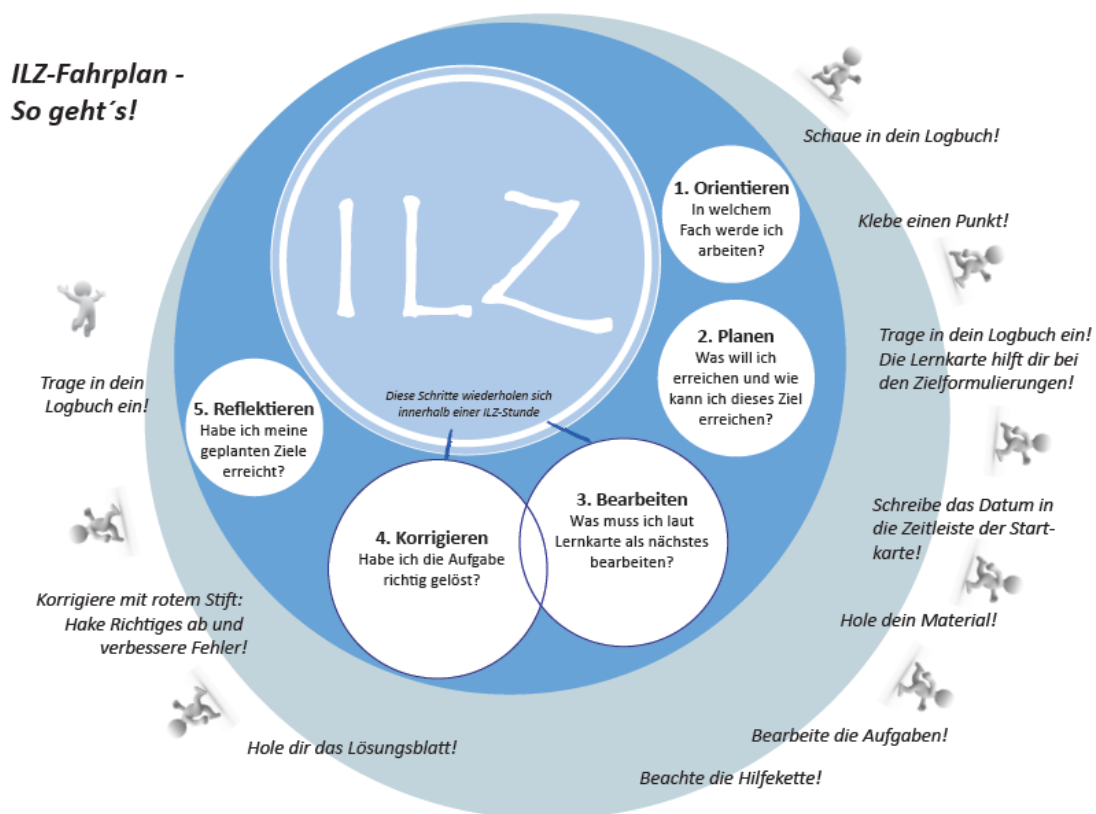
ILZ-Fahrplan - So geht´s!

ILZ

Diese Schritte wiederholen sich innerhalb einer ILZ-Stunde

1. Orientieren
In welchem Fach werde ich arbeiten?

2. Planen
Was will ich erreichen und wie kann ich dieses Ziel erreichen?

3. Bearbeiten
Was muss ich laut Lernkarte als nächstes bearbeiten?

4. Korrigieren
Habe ich die Aufgabe richtig gelöst?

5. Reflektieren
Habe ich meine geplanten Ziele erreicht?

Schaue in dein Logbuch!

Klebe einen Punkt!

Trage in dein Logbuch ein! Die Lernkarte hilft dir bei den Zielformulierungen!

Schreibe das Datum in die Zeitleiste der Startkarte!

Hole dein Material!

Bearbeite die Aufgaben!

Beachte die Hilfekette!

Hole dir das Lösungsblatt!

Korrigiere mit rotem Stift: Hake Richtiges ab und verbessere Fehler!

Trage in dein Logbuch ein!